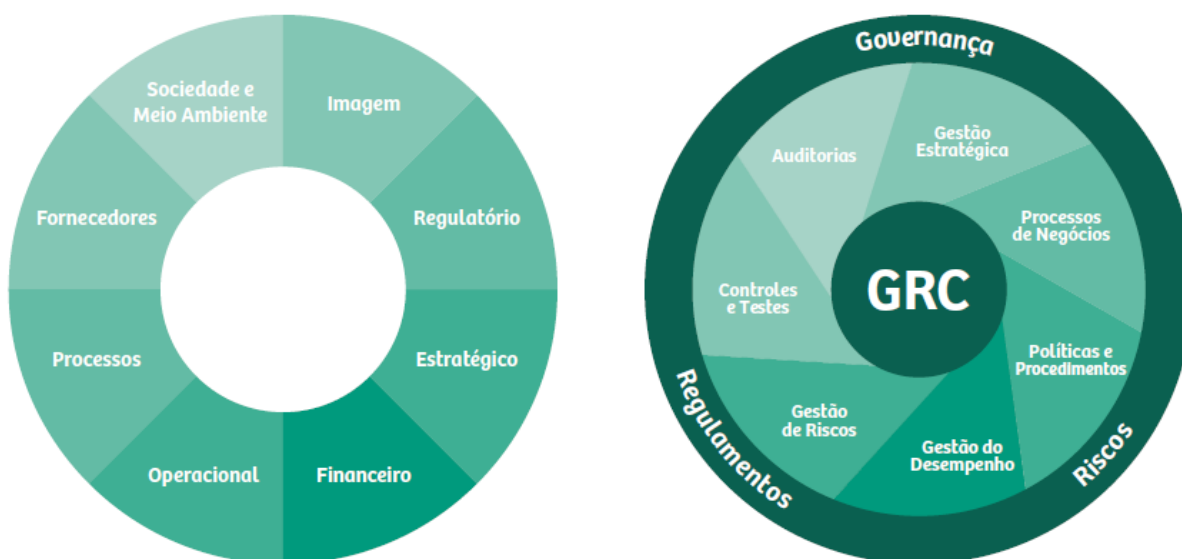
Sociedade e Meio Ambiente

Imagem

Fornecedores

Regulatório

Processos

Estratégico

Operacional

Financeiro

Governança

Auditorias

Gestão Estratégica

Processos de Negócios

Controles e Testes

GRC

Políticas e Procedimentos

Gestão de Riscos

Gestão do Desempenho

Regulamentos

Riscos